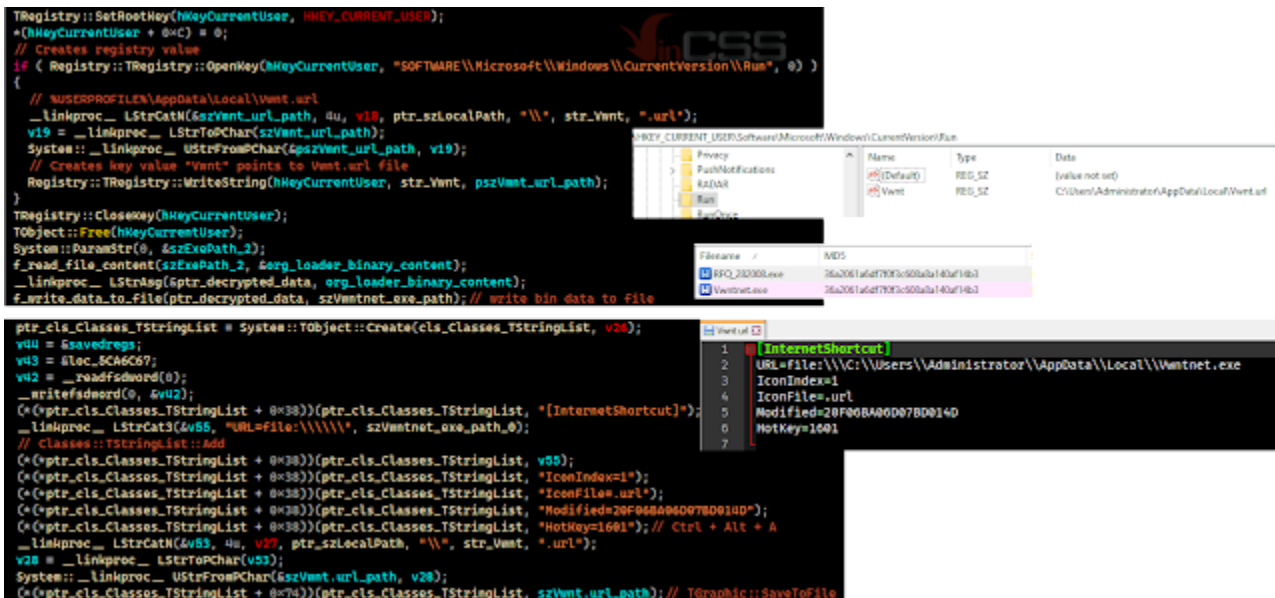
TRegistry::SetRootKey(hKeyCurrentUser, HKEY_CURRENT_USER);
*(hKeyCurrentUser + 0xC) = 0;
// Creates registry value
if ( Registry::TRegistry::OpenKey(hKeyCurrentUser, "SOFTWARE\\Microsoft\\Windows\\CurrentVersion\\Run", 0) )
{
  // %USERPROFILE%\AppData\Local\Vwnt.url
  __linkproc__ LStrCatN(&szVwnt_url_path, 4u, v18, ptr_szLocalPath, "\\", str_Vwnt, ".url");
  v19 = __linkproc__ LStrToPChar(szVwnt_url_path);
  System::__linkproc__ UStrFromPChar(&pszVwnt_url_path, v19);
  // Creates key value "Vwnt" points to Vwnt.url file
  Registry::TRegistry::WriteString(hKeyCurrentUser, str_Vwnt, pszVwnt_url_path);
}
TRegistry::CloseKey(hKeyCurrentUser);
TObject::Free(hKeyCurrentUser);
System::ParamStr(0, &szExePath_2);
f_read_file_content(szExePath_2, &org_loader_binary_content);
__linkproc__ LStrAsg(&ptr_decrypted_data, org_loader_binary_content);
f_write_data_to_file(ptr_decrypted_data, szVwntnet_exe_path); // write bin data to file

HKEY_CURRENT_USER\Software\Microsoft\Windows\CurrentVersion\Run
Privacy
PushNotifications
RADAR
Run
RunOnce

| Name | Type | Data |
|---|---|---|
| (Default) | REG_SZ | (value not set) |
| Vwnt | REG_SZ | C:\Users\Administrator\AppData\Local\Vwnt.url |

| Filename | MD5 |
|---|---|
| RFQ_282008.exe | 36a2061a6df7f0f3c608a8a140af14b3 |
| Vwntnet.exe | 36a2061a6df7f0f3c608a8a140af14b3 |

ptr_cls_Classes_TStringList = System::TObject::Create(cls_Classes_TStringList, v26);
v44 = &savedregs;
v43 = &loc_5CA6C67;
v42 = __readfsdword(0);
__writefsdword(0, &v42);
(*(*ptr_cls_Classes_TStringList + 0x38))(ptr_cls_Classes_TStringList, "[InternetShortcut]");
__linkproc__ LStrCat3(&v55, "URL=file:\\\\\\", szVwntnet_exe_path_0);
// Classes::TStringList::Add
(*(*ptr_cls_Classes_TStringList + 0x38))(ptr_cls_Classes_TStringList, v55);
(*(*ptr_cls_Classes_TStringList + 0x38))(ptr_cls_Classes_TStringList, "IconIndex=1");
(*(*ptr_cls_Classes_TStringList + 0x38))(ptr_cls_Classes_TStringList, "IconFile=.url");
(*(*ptr_cls_Classes_TStringList + 0x38))(ptr_cls_Classes_TStringList, "Modified=20F06BA06D07BD014D");
(*(*ptr_cls_Classes_TStringList + 0x38))(ptr_cls_Classes_TStringList, "HotKey=1601"); // Ctrl + Alt + A
__linkproc__ LStrCatN(&v53, 4u, v27, ptr_szLocalPath, "\\", str_Vwnt, ".url");
v28 = __linkproc__ LStrToPChar(v53);
System::__linkproc__ UStrFromPChar(&szVwnt_url_path, v28);
(*(*ptr_cls_Classes_TStringList + 0x74))(ptr_cls_Classes_TStringList, szVwnt_url_path); // TGraphic::SaveToFile

Vwnt.url
1 [InternetShortcut]
2 URL=file:\\\C:\\Users\\Administrator\\AppData\\Local\\Vwntnet.exe
3 IconIndex=1
4 IconFile=.url
5 Modified=20F06BA06D07BD014D
6 HotKey=1601